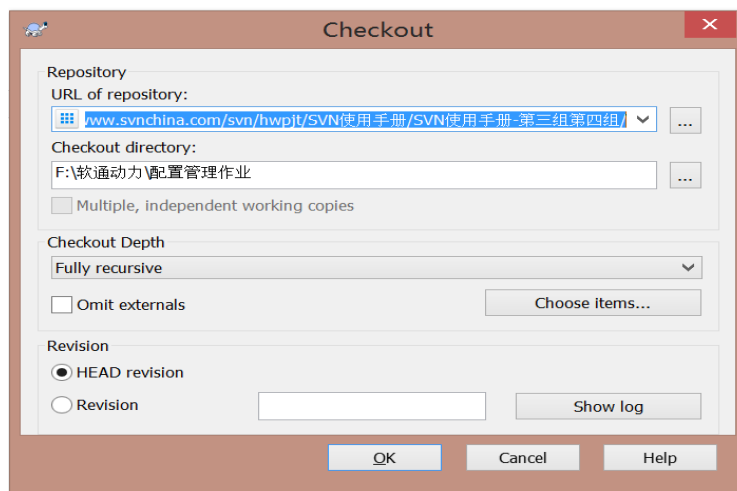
Checkout

Repository
URL of repository:
www.svnchina.com/svn/hwpjt/SVN使用手册/SVN使用手册-第三组第四组/
...
Checkout directory:
F:\软通动力\配置管理作业
...
Multiple, independent working copies

Checkout Depth
Fully recursive
Omit externals
Choose items...

Revision
HEAD revision
Revision
Show log

OK
Cancel
Help